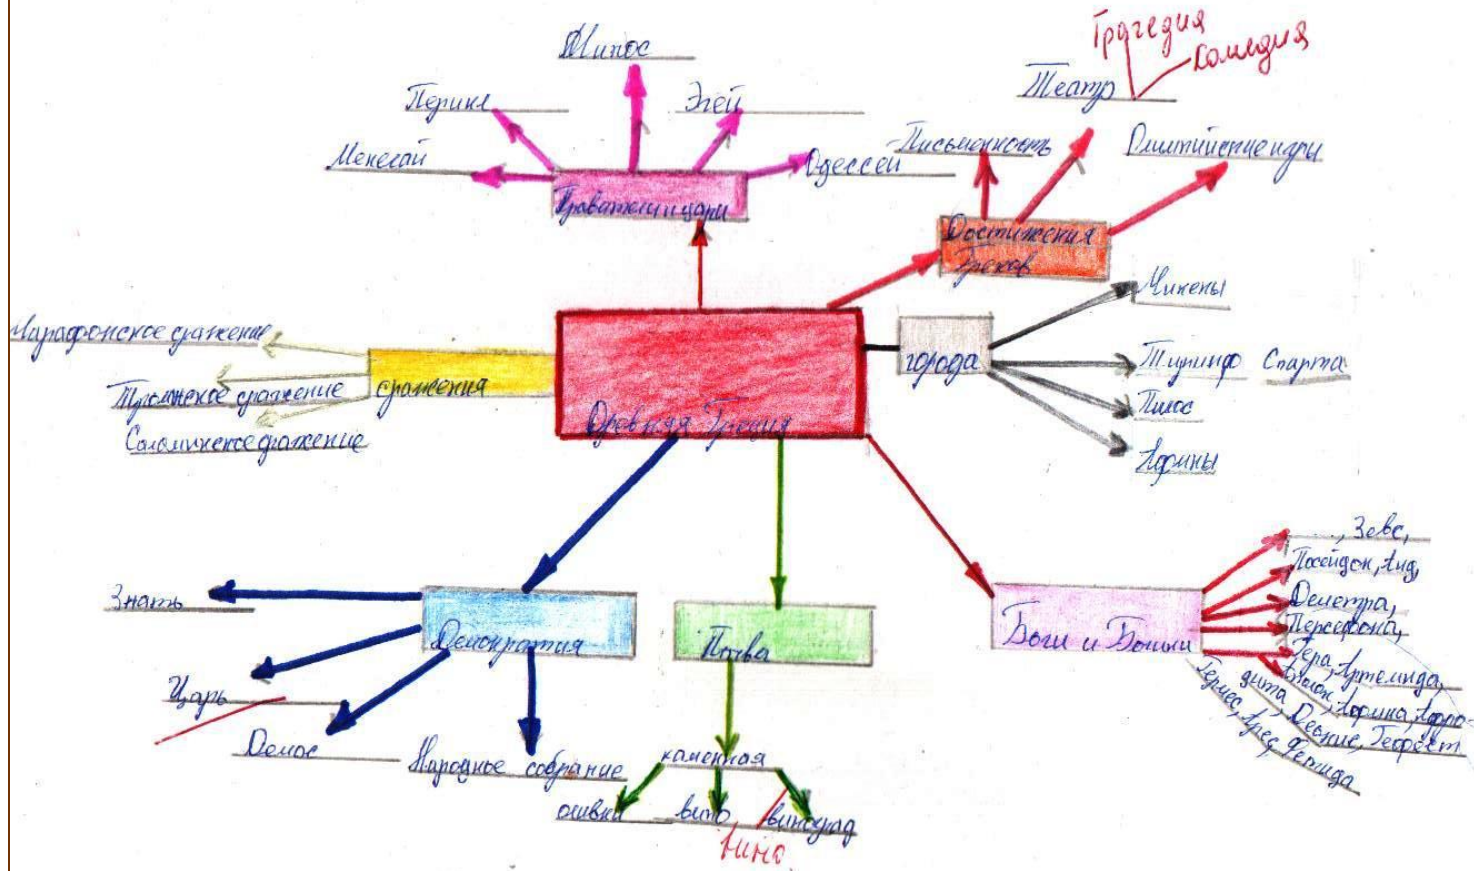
Минос
Перикл
Эгей
Менелай
Одиссей
Правители цари
Трагедия
Комедия
Театр
Письменность
Олимпийские игры
Достижения греков
Микены
Марафонское сражение
Трилинское сражение
Саламинское сражение
сражения
Древняя Греция
города
Тиринф
Спарта
Пилос
Афины
Зевс,
Посейдон, Аид,
Деметра,
Персефона,
Гера, Артемида,
Аполлон, Афина, Афродита,
Дионис, Гефест,
Гермес, Арес, Фемида
Боги и Богини
Знать
Демократия
Почва
Царь
Демос
Народное собрание
каменистая
оливки
вино
виноград
вино